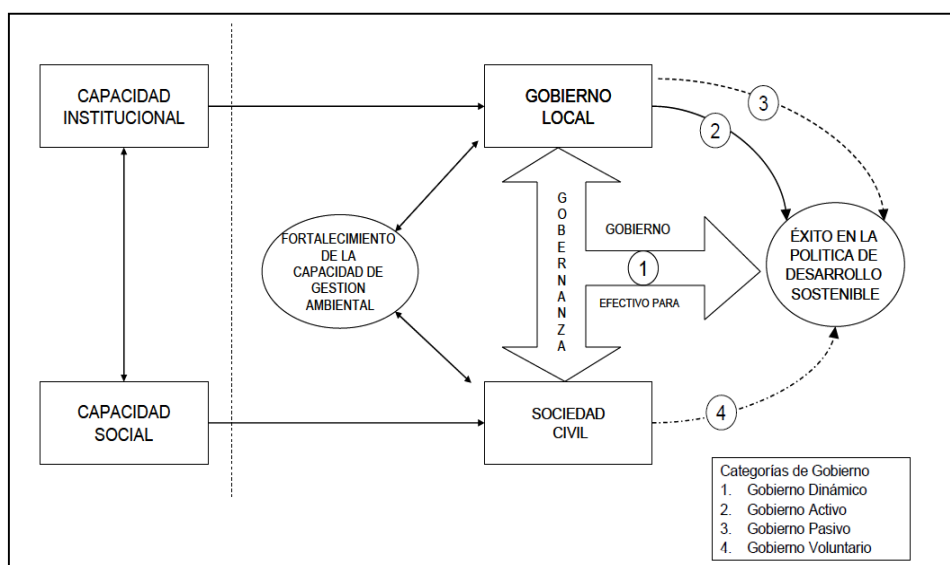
CAPACIDAD INSTITUCIONAL

GOBIERNO LOCAL

3

2

FORTALECIMIENTO DE LA CAPACIDAD DE GESTION AMBIENTAL

G O B E R N A N Z A

GOBIERNO

1

EFECTIVO PARA

ÉXITO EN LA POLITICA DE DESARROLLO SOSTENIBLE

CAPACIDAD SOCIAL

SOCIEDAD CIVIL

4

Categorías de Gobierno
1. Gobierno Dinámico
2. Gobierno Activo
3. Gobierno Pasivo
4. Gobierno Voluntario